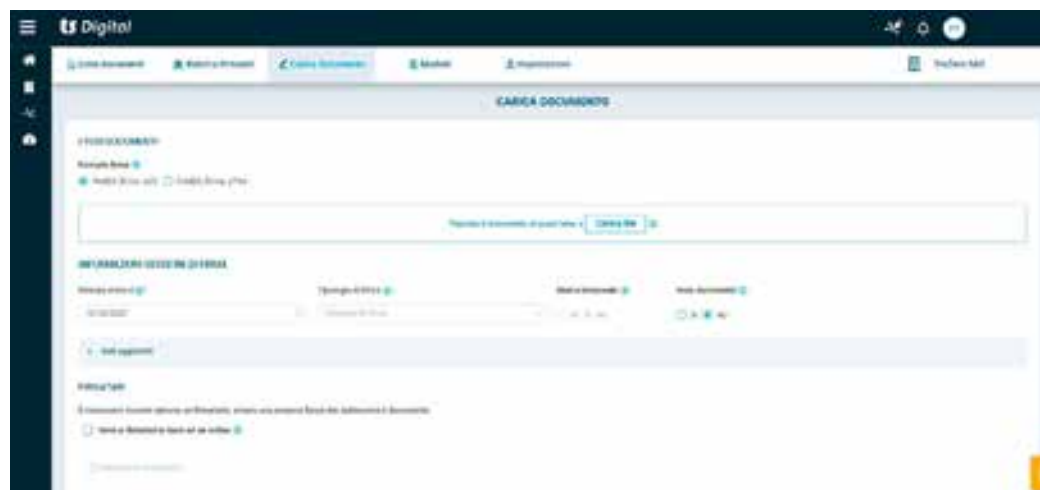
TS Digital

Lista documenti
Rubrica Firmatari
Carica Documenti
Modelli
Impostazioni
Nome utente

CARICA DOCUMENTO

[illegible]

Formato firma
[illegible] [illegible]

Trascina il documento in quest'area o Carica file

INFORMAZIONI SESSIONE DI FIRMA

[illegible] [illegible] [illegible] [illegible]

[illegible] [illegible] Si No

Dati aggiuntivi

Policy Tasti

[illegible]

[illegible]

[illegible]